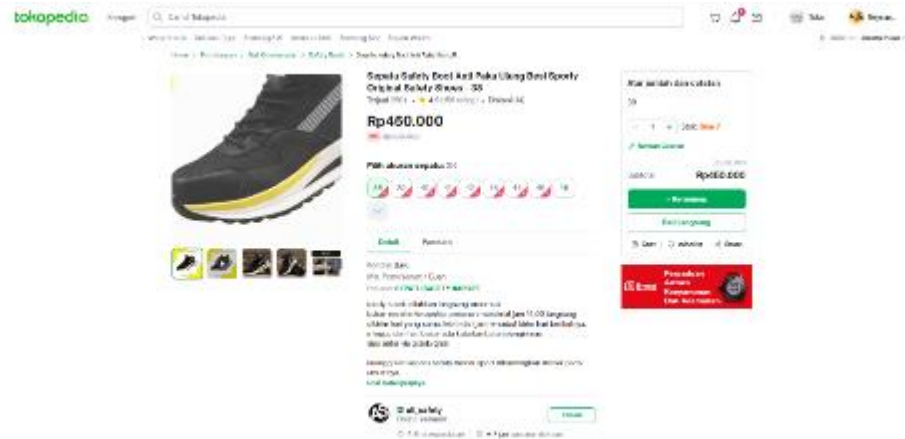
tokopedia Kategori Cari di Tokopedia

Sepatu Safety Boot Anti Paku Ujung Besi Sporty Original Safety Shoes - 38

Rp460.000

Pilih ukuran sepatu: 38

38

Detail

Atur jumlah dan catatan

Subtotal Rp460.000

+ Keranjang

Beli Langsung

Chat Wishlist Share

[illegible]